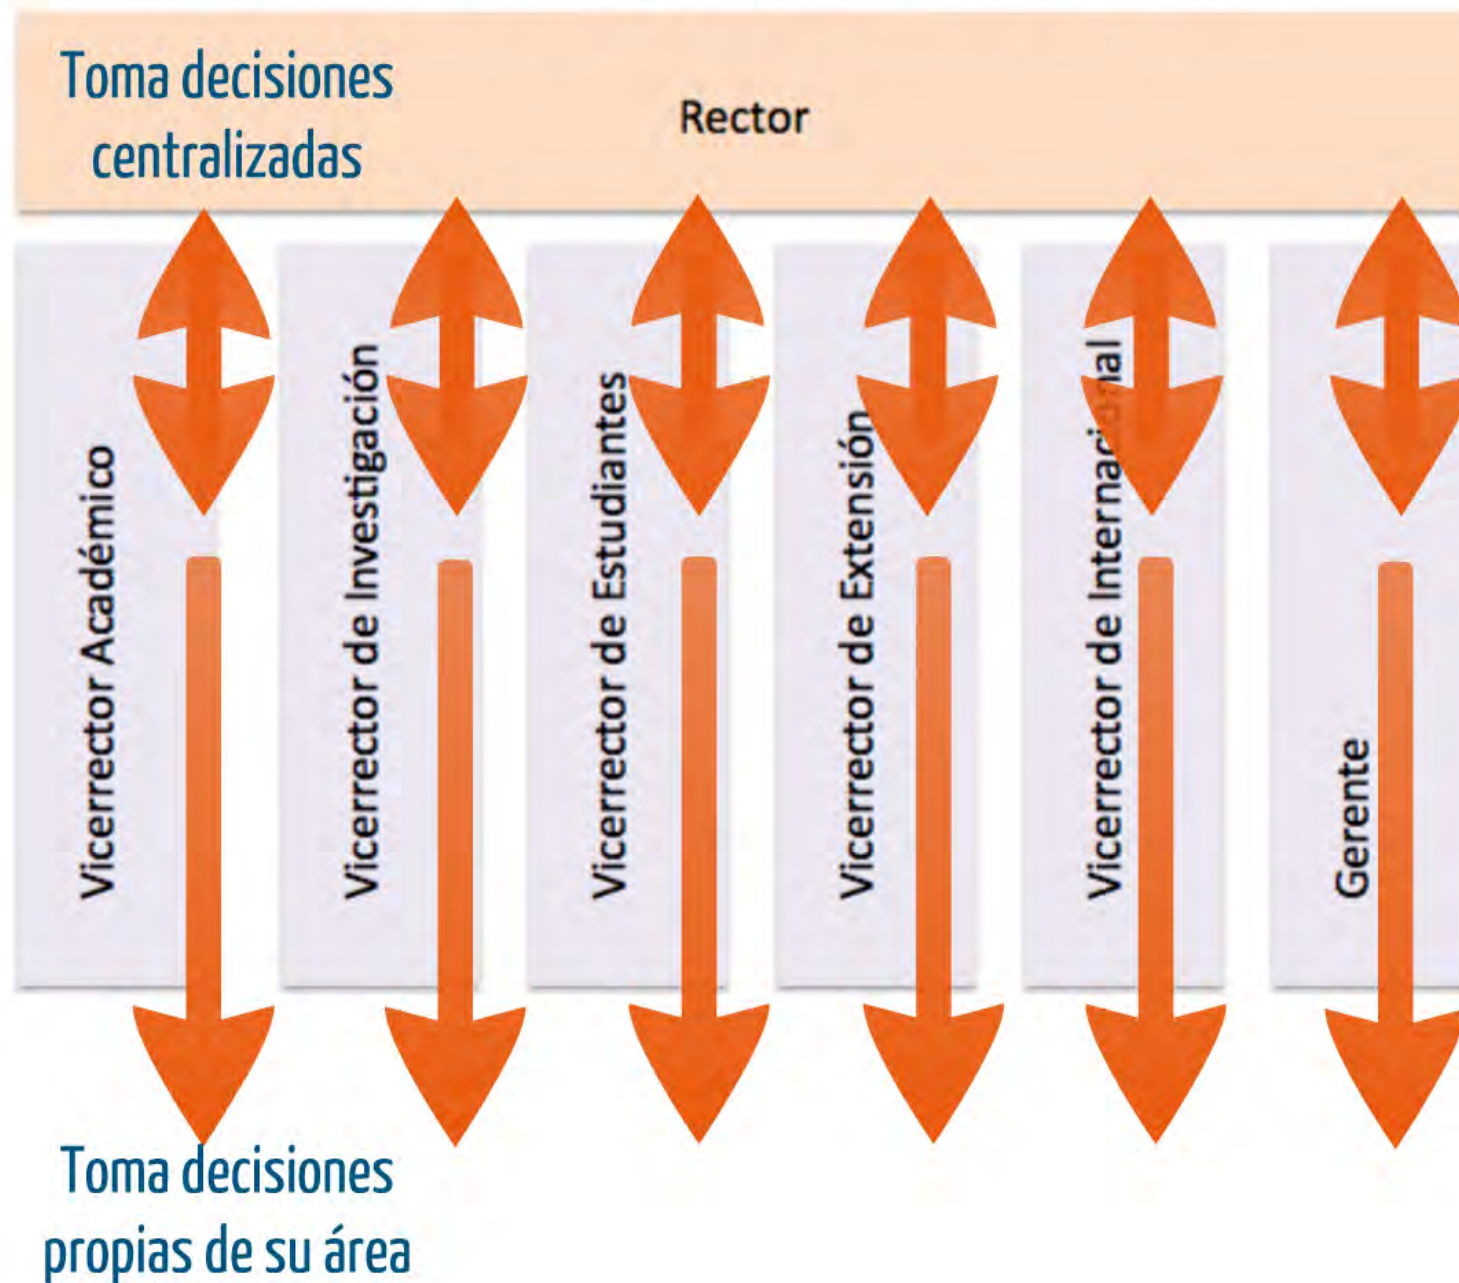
Toma decisiones centralizadas

Rector

Vicerrector Académico

Vicerrector de Investigación

Vicerrector de Estudiantes

Vicerrector de Extensión

Vicerrector de Internacional

Gerente

Toma decisiones propias de su área